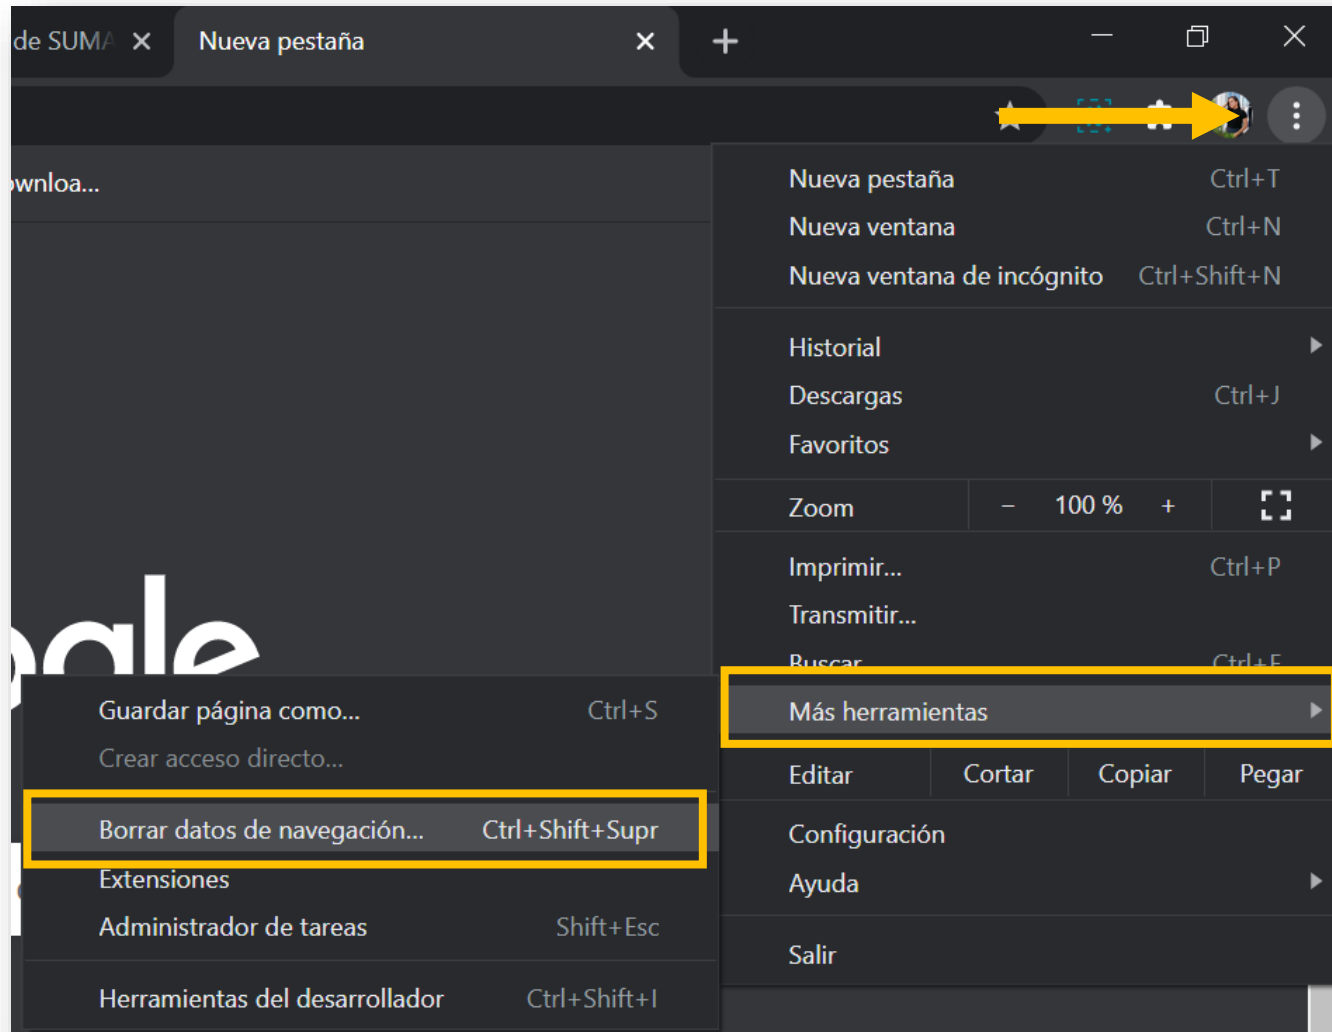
de SUMA ×
Nueva pestaña ×
+

ownloa...

ogle

Nueva pestaña Ctrl+T
Nueva ventana Ctrl+N
Nueva ventana de incógnito Ctrl+Shift+N

Historial
Descargas Ctrl+J
Favoritos

Zoom – 100 % +

Imprimir... Ctrl+P
Transmitir...
Buscar... Ctrl+F
Más herramientas

Editar Cortar Copiar Pegar

Configuración
Ayuda

Salir

Guardar página como... Ctrl+S
Crear acceso directo...

Borrar datos de navegación... Ctrl+Shift+Supr
Extensiones
Administrador de tareas Shift+Esc

Herramientas del desarrollador Ctrl+Shift+I